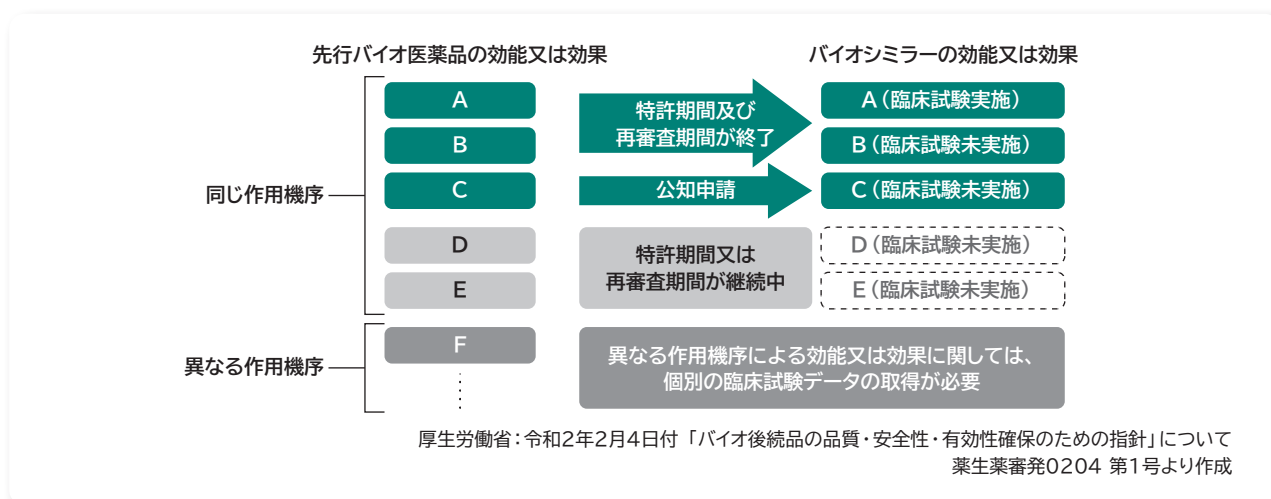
先行バイオ医薬品の効能又は効果

バイオシミラーの効能又は効果

同じ作用機序

A

B

C

D

E

特許期間及び再審査期間が終了

公知申請

特許期間又は再審査期間が継続中

A（臨床試験実施）

B（臨床試験未実施）

C（臨床試験未実施）

D（臨床試験未実施）

E（臨床試験未実施）

異なる作用機序

F

⋮

異なる作用機序による効能又は効果に関しては、個別の臨床試験データの取得が必要

厚生労働省：令和2年2月4日付「バイオ後続品の品質・安全性・有効性確保のための指針」について 薬生薬審発0204 第1号より作成